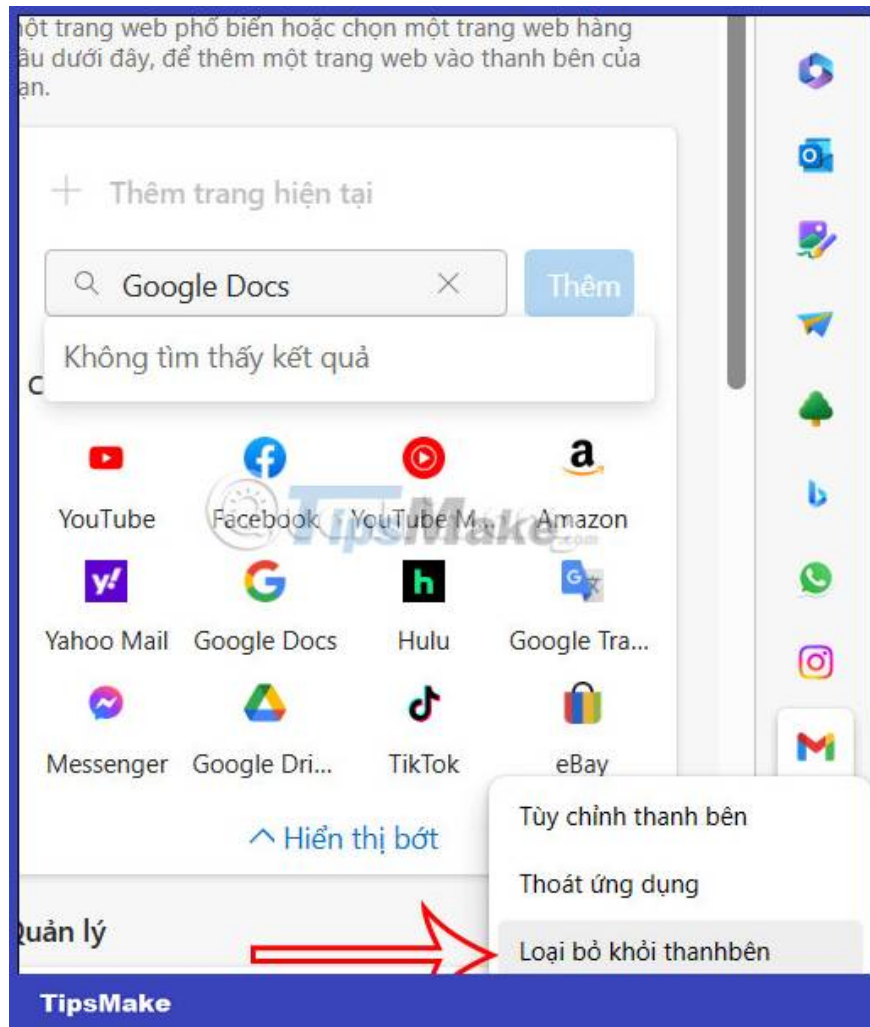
iột trang web phổ biến hoặc chọn một trang web hàng ầu dưới đây, để thêm một trang web vào thanh bên của ạn.

+ Thêm trang hiện tại

Google Docs

Thêm

Không tìm thấy kết quả

C

YouTube

Facebook

YouTube M...

Amazon

Yahoo Mail

Google Docs

Hulu

Google Tra...

Messenger

Google Dri...

TikTok

eBay

^ Hiển thị bớt

Quản lý

Tùy chỉnh thanh bên

Thoát ứng dụng

Loại bỏ khỏi thanhbên

TipsMake

TipsMake